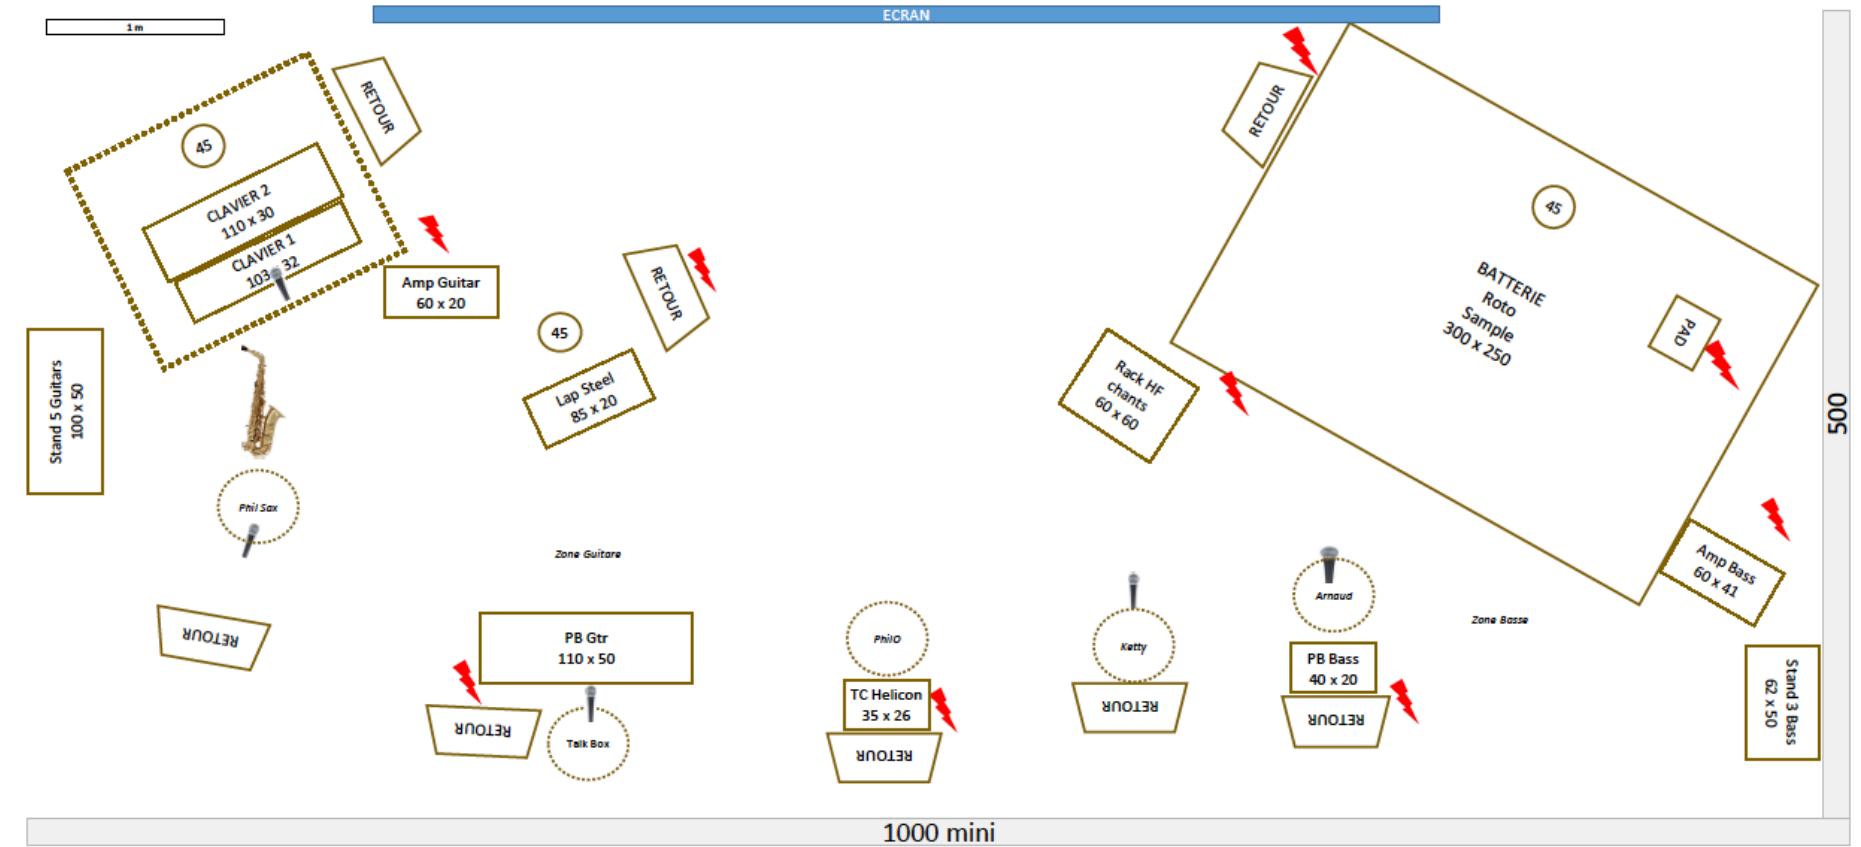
1 m

ECRAN

RETOUR

45

CLAVIER 2
110 x 30

CLAVIER 1
103 x 32

Amp Guitar
60 x 20

Stand 5 Guitars
100 x 50

45

Lap Steel
85 x 20

RETOUR

RETOUR

45

BATTERIE
Roto
Sample
300 x 250

PAD

Rack HF
chants
60 x 60

Phil Sax

Zone Guitare

Amp Bass
60 x 41

Zone Basse

500

RETOUR

PB Gtr
110 x 50

RETOUR

Talk Box

PhilO

TC Helicon
35 x 26

RETOUR

Ketty

RETOUR

Arnaud

PB Bass
40 x 20

RETOUR

Stand 3 Bass
62 x 50

1000 mini